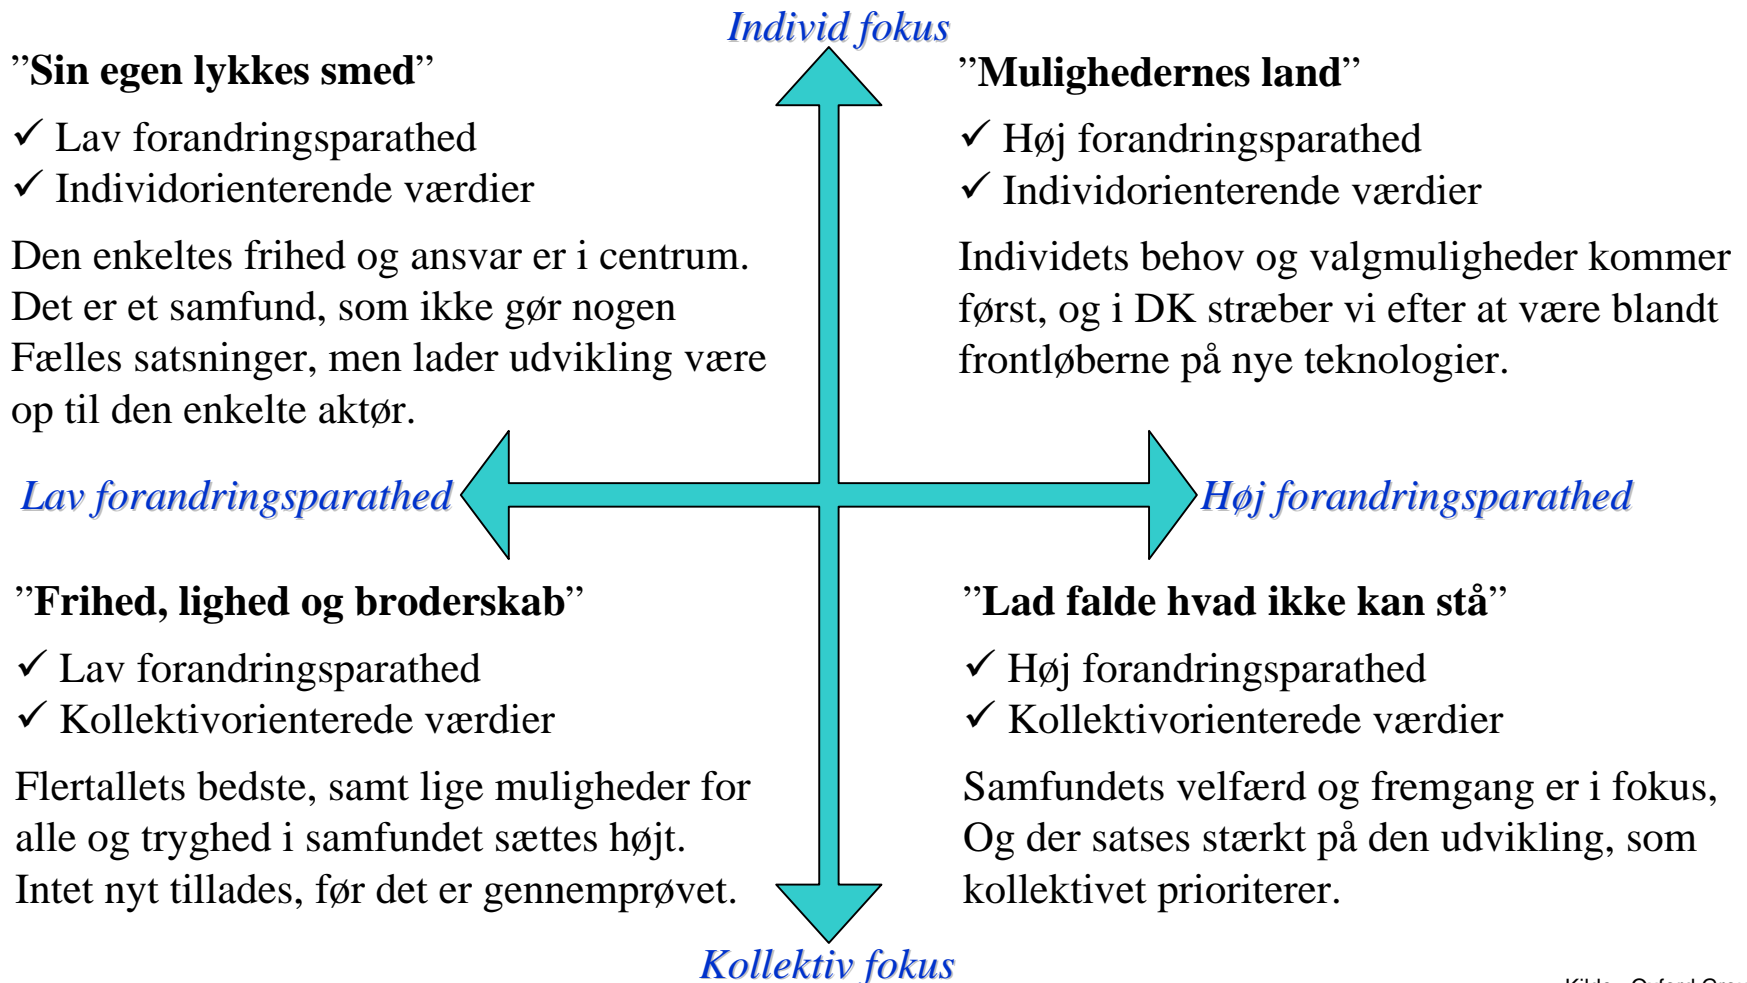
Individ fokus

"**Sin egen lykkes smed**"

✓ Lav forandringsparathed
✓ Individorienterende værdier

Den enkeltes frihed og ansvar er i centrum. Det er et samfund, som ikke gør nogen Fælles satsninger, men lader udvikling være op til den enkelte aktør.

"**Mulighedernes land**"

✓ Høj forandringsparathed
✓ Individorienterende værdier

Individets behov og valgmuligheder kommer først, og i DK stræber vi efter at være blandt frontløberne på nye teknologier.

Lav forandringsparathed

Høj forandringsparathed

"**Frihed, lighed og broderskab**"

✓ Lav forandringsparathed
✓ Kollektivorienterede værdier

Flertallets bedste, samt lige muligheder for alle og tryghed i samfundet sættes højt. Intet nyt tillades, før det er gennemprøvet.

"**Lad falde hvad ikke kan stå**"

✓ Høj forandringsparathed
✓ Kollektivorienterede værdier

Samfundets velfærd og fremgang er i fokus, Og der satses stærkt på den udvikling, som kollektivet prioriterer.

Kollektiv fokus

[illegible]